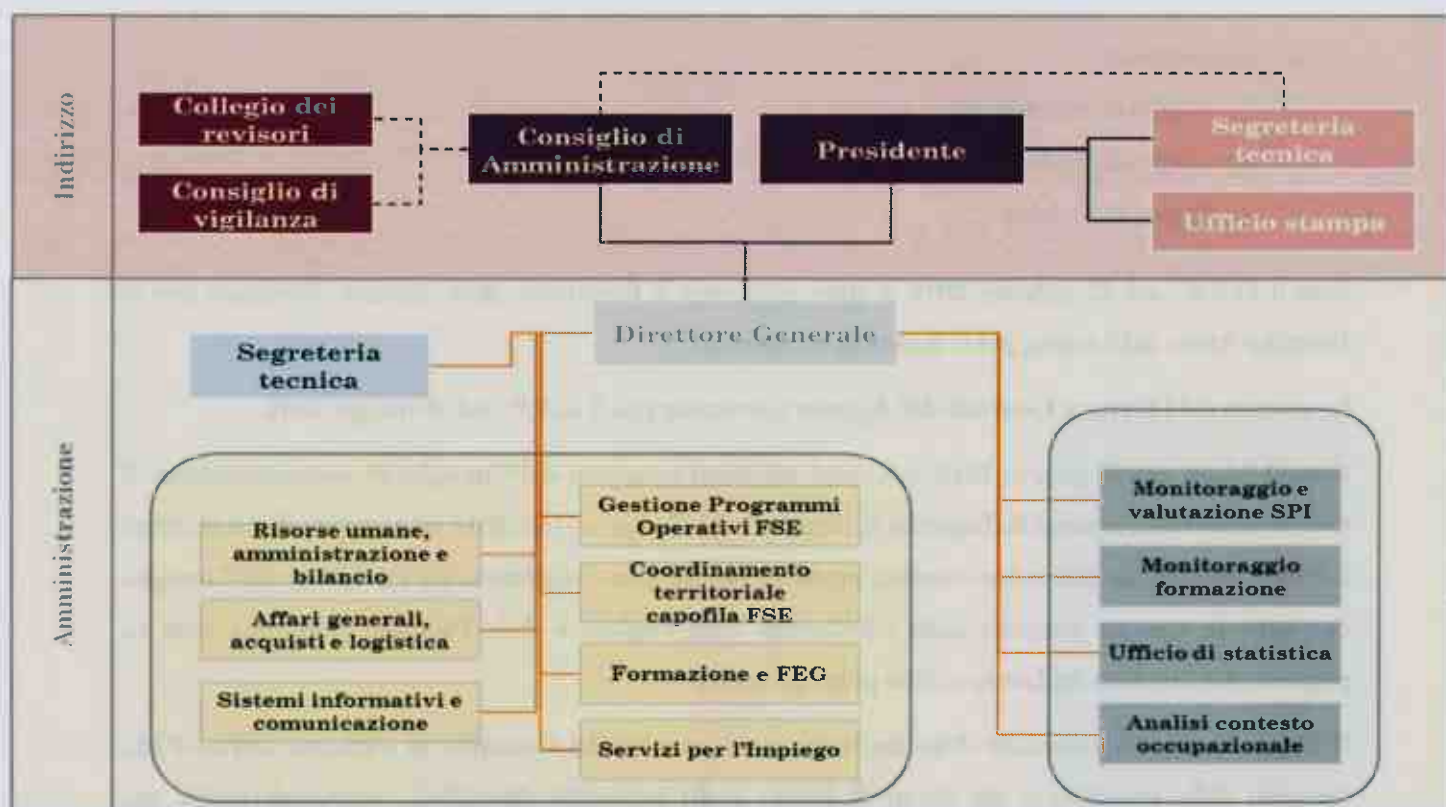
Indirizzo

Collegio dei revisori

Consiglio di vigilanza

Consiglio di Amministrazione

Presidente

Segreteria tecnica

Ufficio stampa

Amministrazione

Direttore Generale

Segreteria tecnica

Risorse umane, amministrazione e bilancio

Affari generali, acquisti e logistica

Sistemi informativi e comunicazione

Gestione Programmi Operativi FSE

Coordinamento territoriale capofila FSE

Formazione e FEG

Servizi per l'Impiego

Monitoraggio e valutazione SPI

Monitoraggio formazione

Ufficio di statistica

Analisi contesto occupazionale